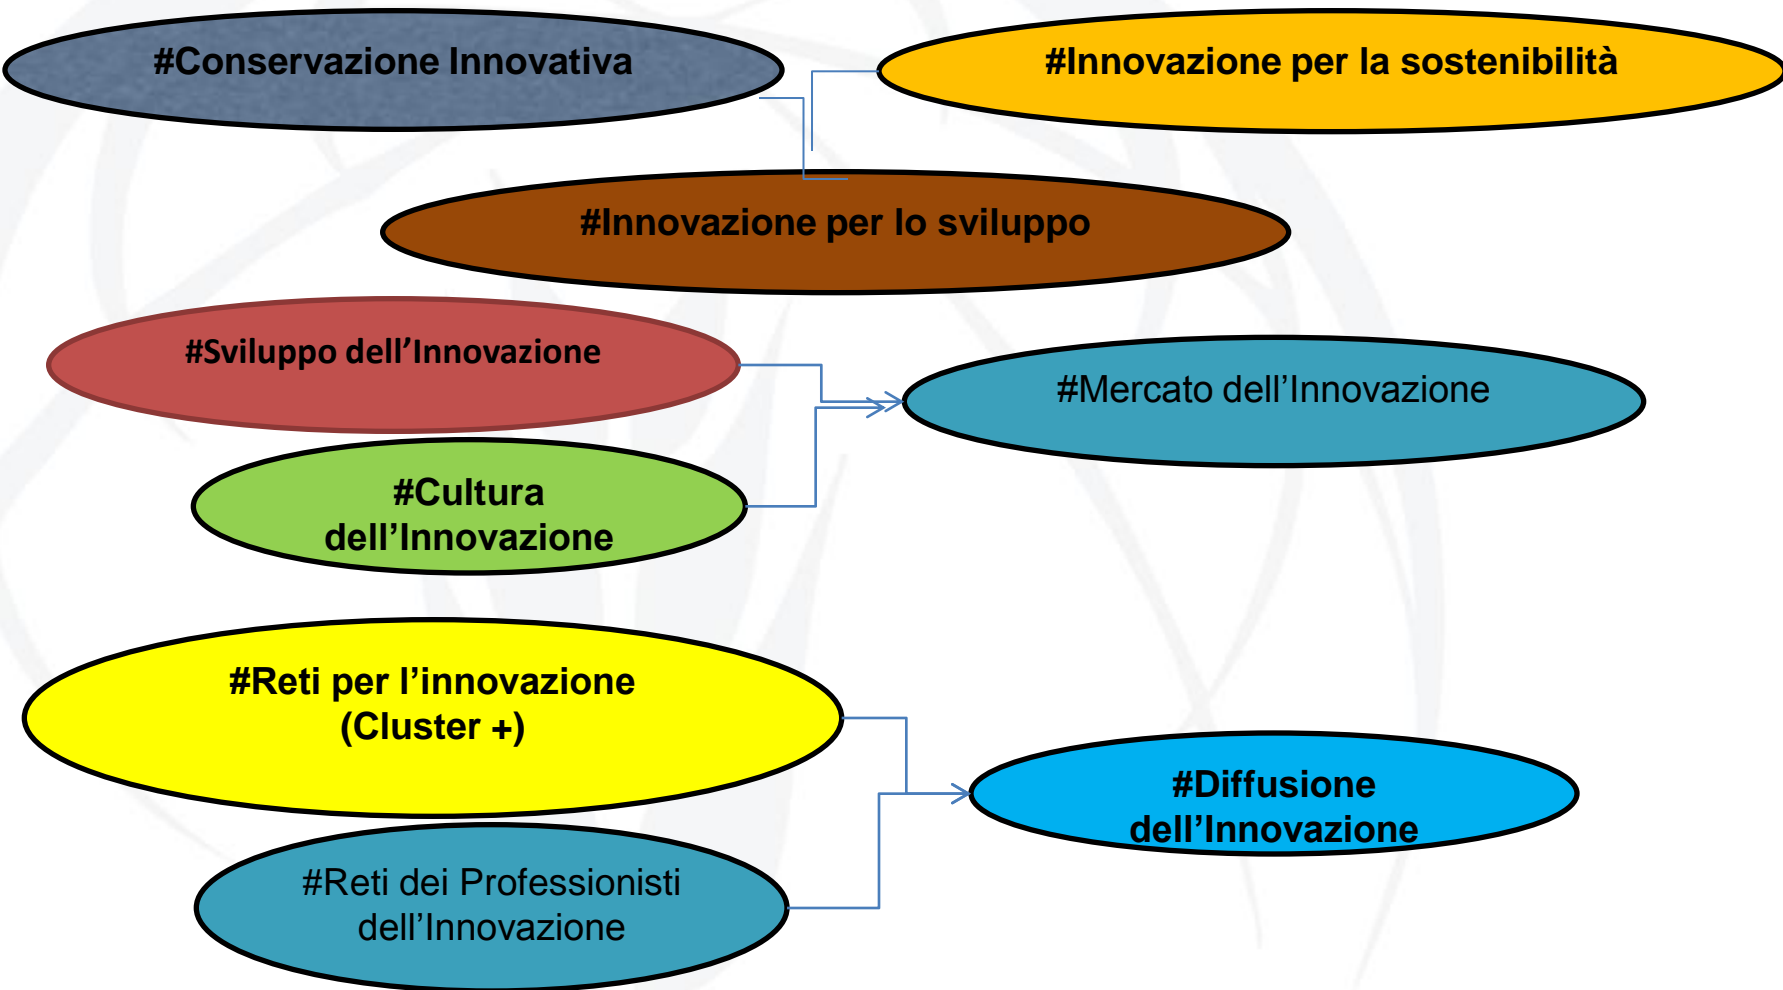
#Conservazione Innovativa

#Innovazione per la sostenibilità

#Innovazione per lo sviluppo

#Sviluppo dell’Innovazione

#Mercato dell’Innovazione

#Cultura dell’Innovazione

#Reti per l’innovazione (Cluster +)

#Diffusione dell’Innovazione

#Reti dei Professionisti dell’Innovazione